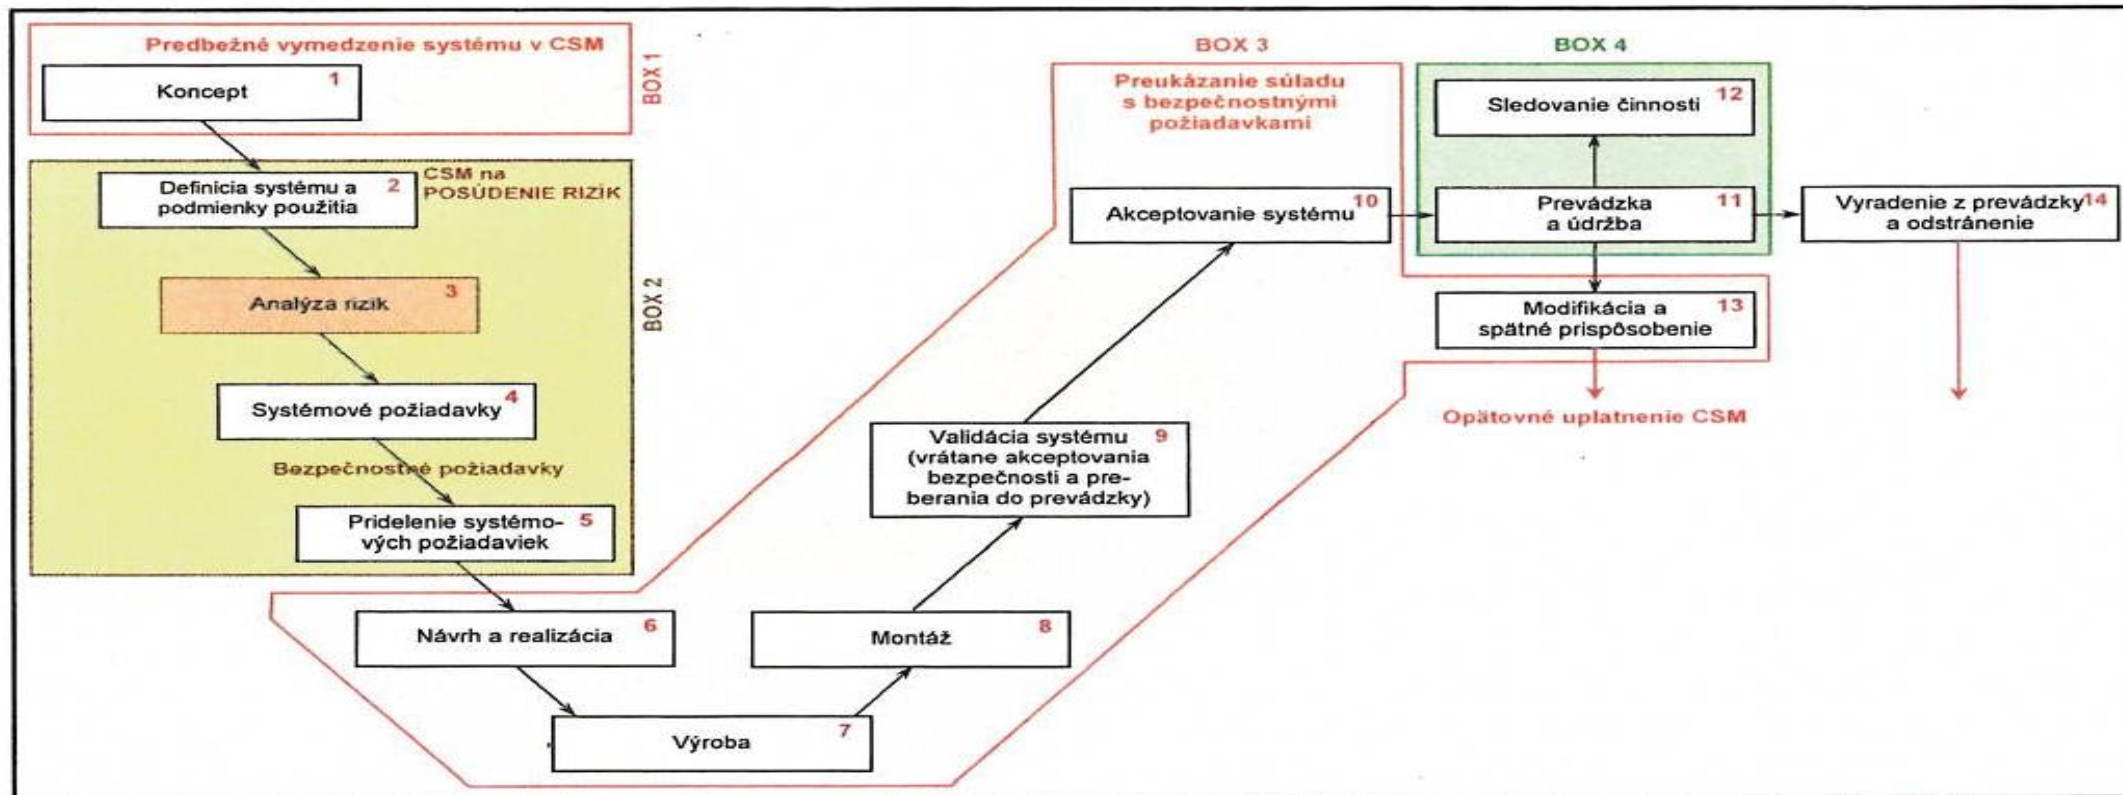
Predbežné vymedzenie systému v CSM

BOX 1

Koncept 1

CSM na POSÚDENIE RIZÍK

BOX 2

Definícia systému a podmienky použitia 2

Analýza rizík 3

Systémové požiadavky 4

Bezpečnostné požiadavky

Pridelenie systémových požiadaviek 5

Návrh a realizácia 6

Výroba 7

Montáž 8

Validácia systému (vrátane akceptovania bezpečnosti a preberania do prevádzky) 9

BOX 3

Preukázanie súladu s bezpečnostnými požiadavkami

Akceptovanie systému 10

BOX 4

Sledovanie činnosti 12

Prevádzka a údržba 11

Vyradenie z prevádzky a odstránenie 14

Modifikácia a spätné prispôsobenie 13

Opätovné uplatnenie CSM